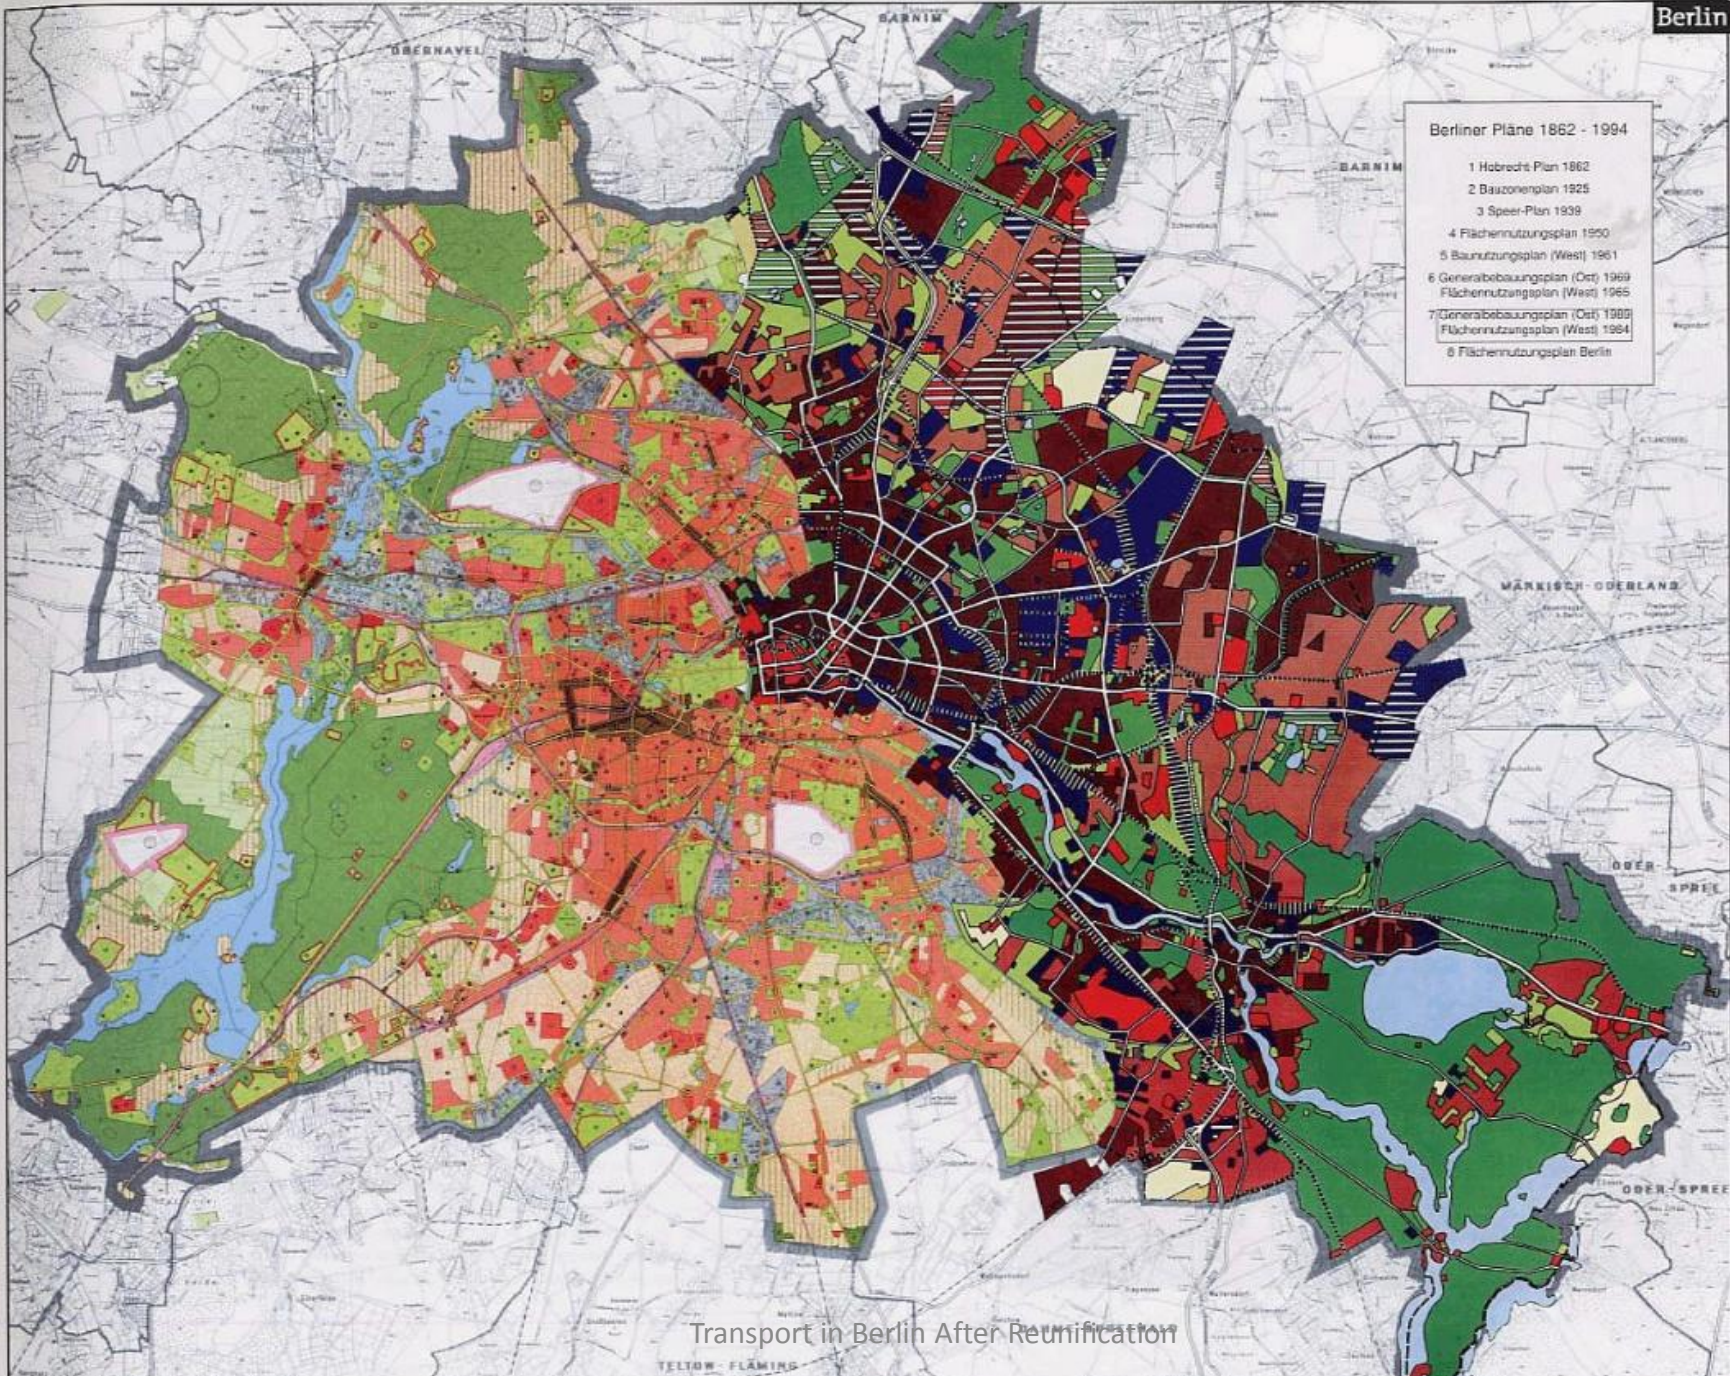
Berlin

Berliner Pläne 1862 - 1994

1 Hobrecht Plan 1862
2 Bauzonenplan 1925
3 Speer-Plan 1939
4 Flächennutzungsplan 1950
5 Baunutzungsplan (West) 1961
6 Generalbebauungsplan (Ost) 1969
Flächennutzungsplan (West) 1965
7 Generalbebauungsplan (Ost) 1989
Flächennutzungsplan (West) 1984
8 Flächennutzungsplan Berlin

BARNIM
OBERHAVEL
BARNIM
MÄRKISCH-ODERLAND
ODER-SPREE
ODER-SPREE
TELTOW-FLÄMING

Transport in Berlin After Reunification